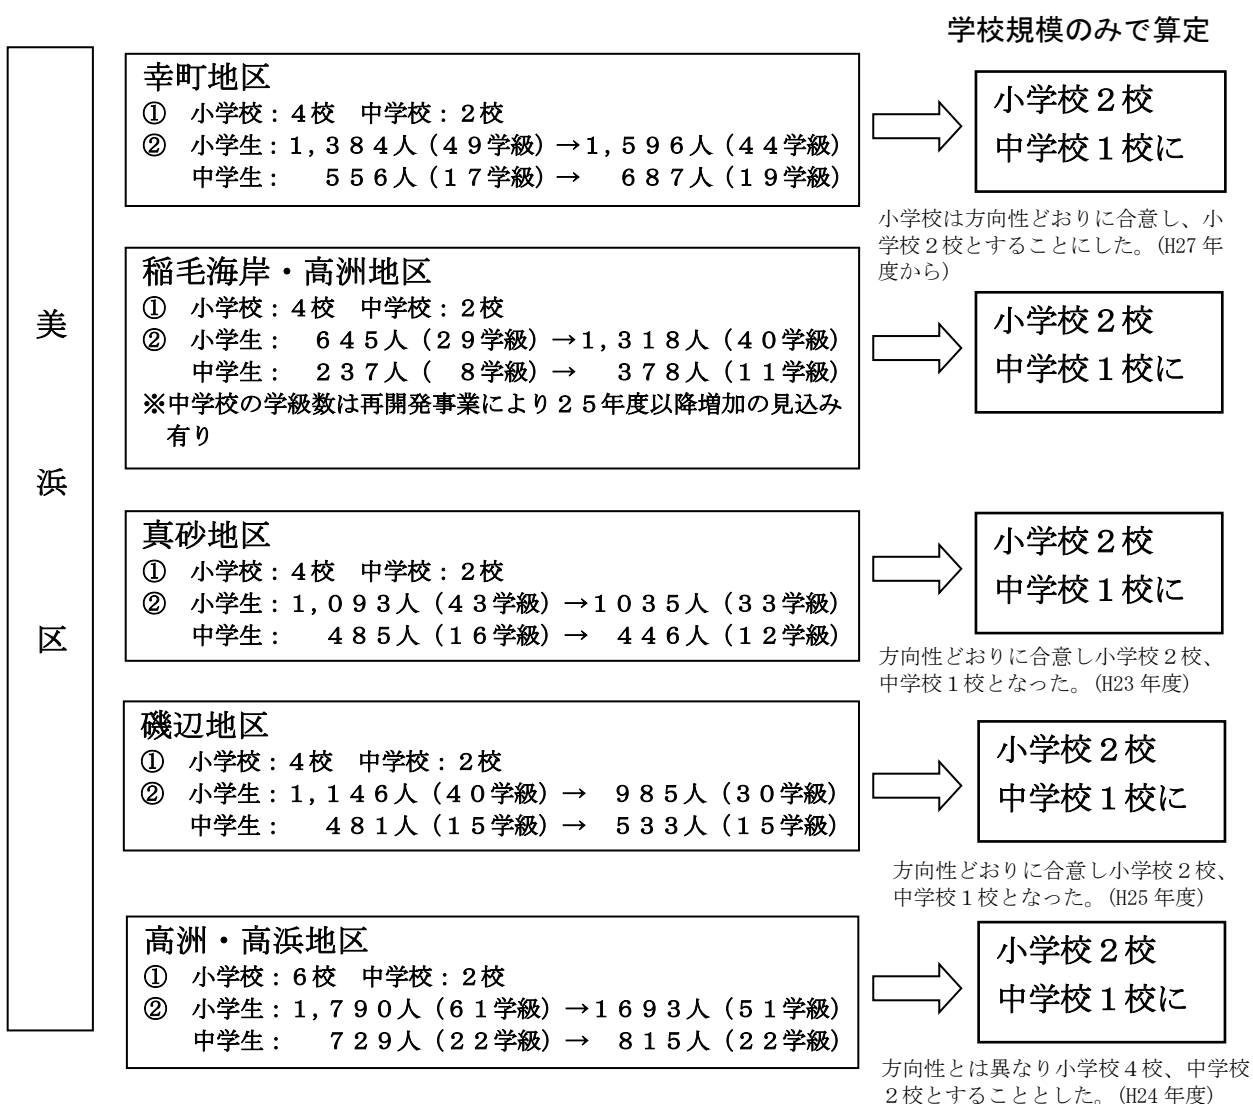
学校規模のみで算定

美浜区

幸町地区
① 小学校：4校 中学校：2校
② 小学生：1，384人（49学級）→1，596人（44学級）
中学生： 556人（17学級）→ 687人（19学級）

小学校2校
中学校1校に

小学校は方向性どおりに合意し、小学校2校とすることにした。(H27年度から)

稲毛海岸・高洲地区
① 小学校：4校 中学校：2校
② 小学生： 645人（29学級）→1，318人（40学級）
中学生： 237人（ 8学級）→ 378人（11学級）
※中学校の学級数は再開発事業により25年度以降増加の見込み有り

小学校2校
中学校1校に

真砂地区
① 小学校：4校 中学校：2校
② 小学生：1，093人（43学級）→1035人（33学級）
中学生： 485人（16学級）→ 446人（12学級）

小学校2校
中学校1校に

方向性どおりに合意し小学校2校、中学校1校となった。(H23年度)

磯辺地区
① 小学校：4校 中学校：2校
② 小学生：1，146人（40学級）→ 985人（30学級）
中学生： 481人（15学級）→ 533人（15学級）

小学校2校
中学校1校に

方向性どおりに合意し小学校2校、中学校1校となった。(H25年度)

高洲・高浜地区
① 小学校：6校 中学校：2校
② 小学生：1，790人（61学級）→1693人（51学級）
中学生： 729人（22学級）→ 815人（22学級）

小学校2校
中学校1校に

方向性とは異なり小学校4校、中学校2校とすることとした。(H24年度)